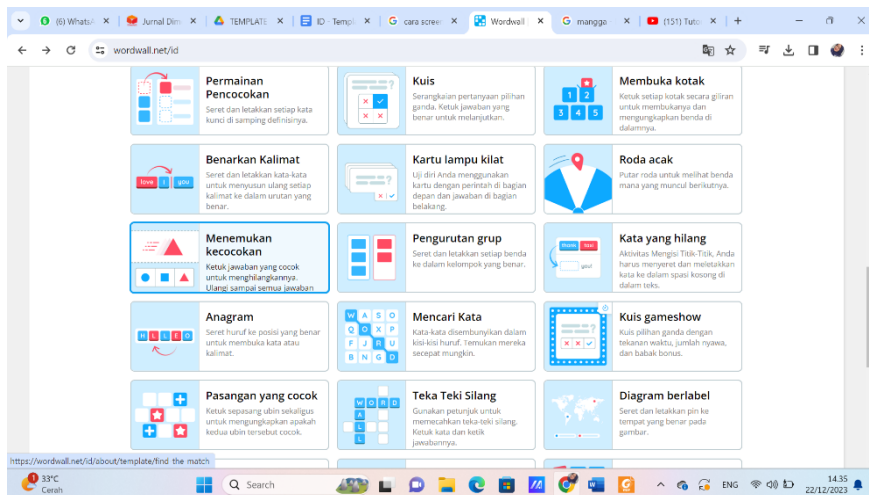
(6) WhatsA | Jurnal Dim | TEMPLATE | ID - Templ | cara scree | Wordwall | mangga | (151) Tuto

wordwall.net/id

Permainan Pencocokan
Seret dan letakkan setiap kata kunci di samping definisinya.

Kuis
Serangkaian pertanyaan pilihan ganda. Ketuk jawaban yang benar untuk melanjutkan.

Membuka kotak
Ketuk setiap kotak secara giliran untuk membukanya dan mengungkapkan benda di dalamnya.

1 2 3 4 5

Benarkan Kalimat
Seret dan letakkan kata-kata untuk menyusun ulang setiap kalimat ke dalam urutan yang benar.

love I you

Kartu lampu kilat
Uji diri Anda menggunakan kartu dengan perintah di bagian depan dan jawaban di bagian belakang.

Roda acak
Putar roda untuk melihat benda mana yang muncul berikutnya.

Menemukan kecocokan
Ketuk jawaban yang cocok untuk menghilangkannya. Ulangi sampai semua jawaban

Pengurutan grup
Seret dan letakkan setiap benda ke dalam kelompok yang benar.

Kata yang hilang
Aktivitas Mengisi Titik-Titik. Anda harus menyeret dan meletakkan kata ke dalam spasi kosong di dalam teks.

Anagram
Seret huruf ke posisi yang benar untuk membuka kata atau kalimat.

H L L E O

Mencari Kata
Kata-kata disembunyikan dalam kisi-kisi huruf. Temukan mereka secepat mungkin.

W A S O Q X P E F J R U B N G O

Kuis gameshow
Kuis pilihan ganda dengan tekanan waktu, jumlah nyawa, dan babak bonus.

Pasangan yang cocok
Ketuk sepasang ubin sekaligus untuk mengungkapkan apakah kedua ubin tersebut cocok.

Teka Teki Silang
Gunakan petunjuk untuk memecahkan teka-teki silang. Ketuk kata dan ketik jawabannya.

W O R D A L L

Diagram berlabel
Seret dan letakkan pin ke tempat yang benar pada gambar.

https://wordwall.net/id/about/template/find the match

33°C Cerah
Search
ENG
14.35 22/12/2023